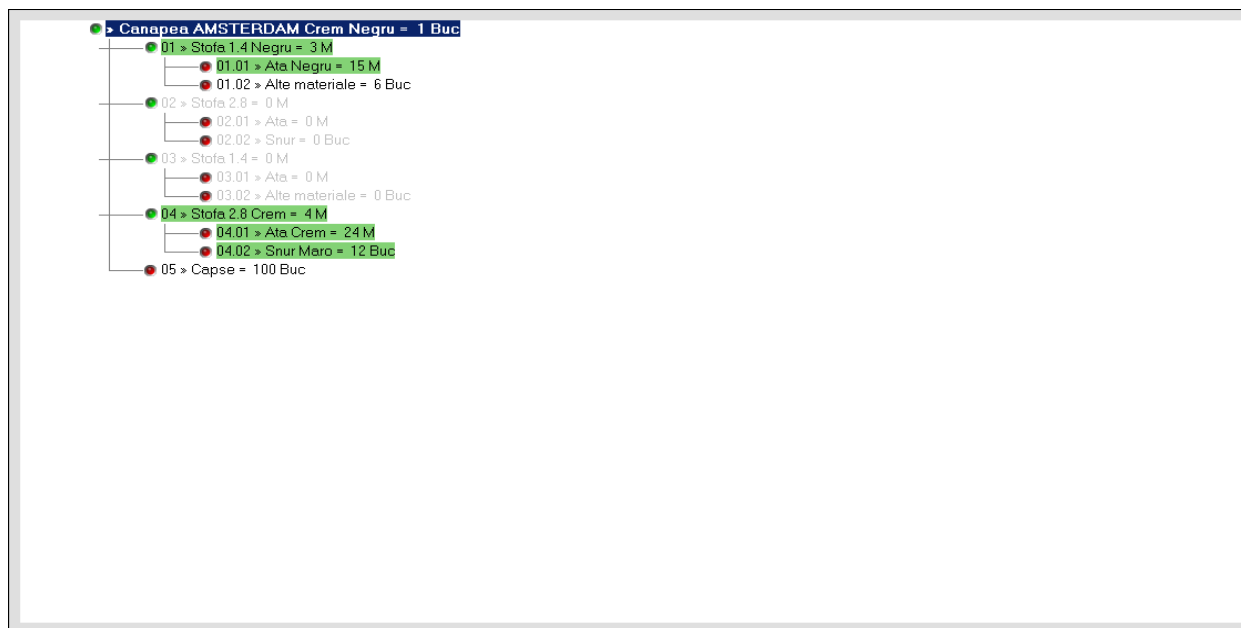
» Canapea AMSTERDAM Crem Negru = 1 Buc
01 » Stofa 1.4 Negru = 3 M
01.01 » Ata Negru = 15 M
01.02 » Alte materiale = 6 Buc
02 » Stofa 2.8 = 0 M
02.01 » Ata = 0 M
02.02 » Snur = 0 Buc
03 » Stofa 1.4 = 0 M
03.01 » Ata = 0 M
03.02 » Alte materiale = 0 Buc
04 » Stofa 2.8 Crem = 4 M
04.01 » Ata Crem = 24 M
04.02 » Snur Maro = 12 Buc
05 » Capse = 100 Buc